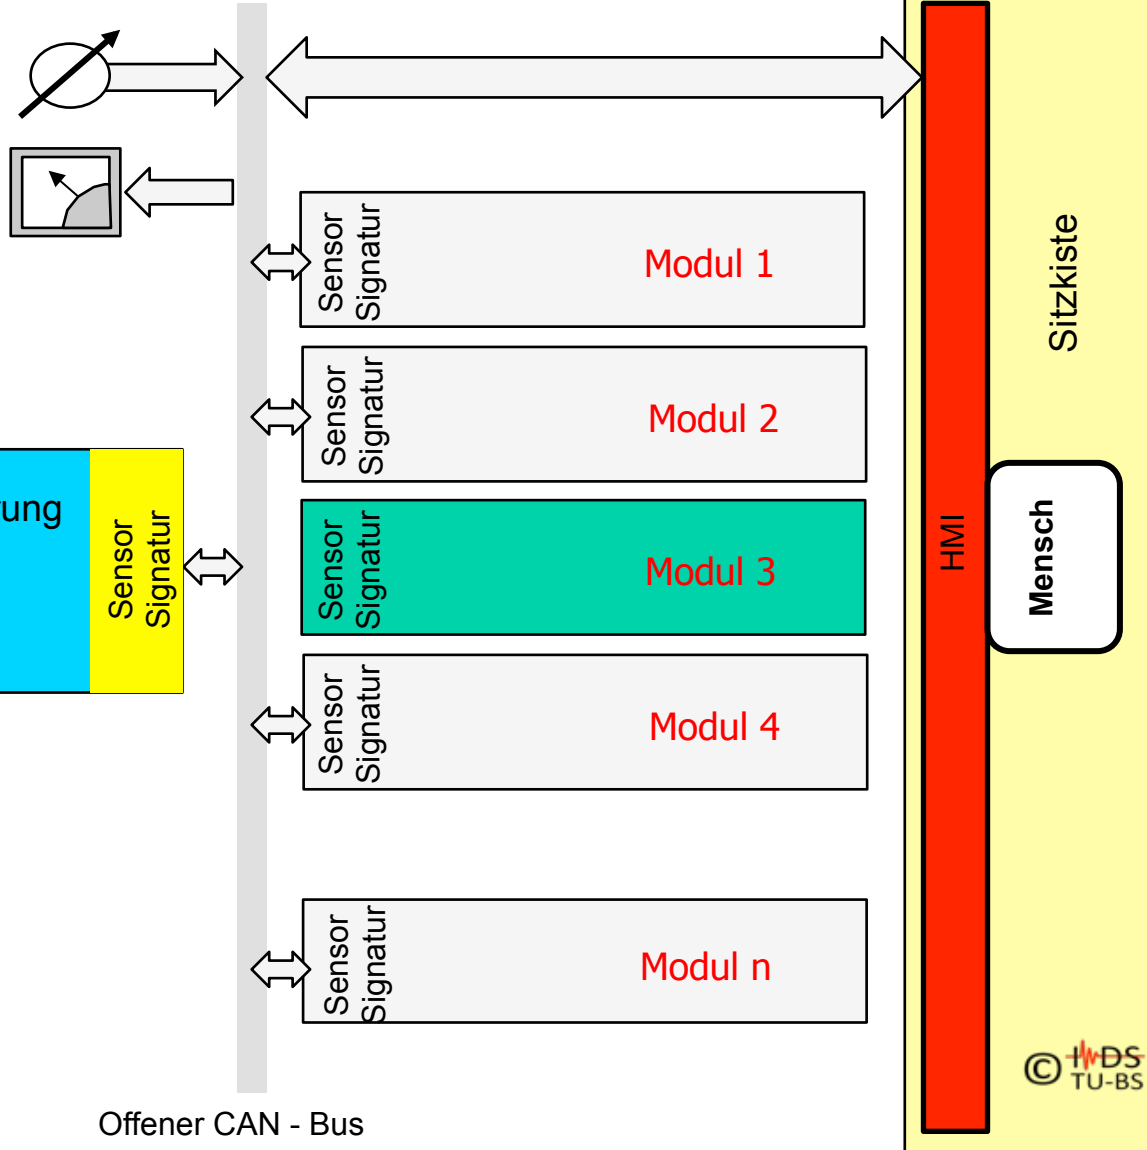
Sensor Signatur

Modul 1

Sensor Signatur

Modul 2

ung

Sensor Signatur

Sensor Signatur

Modul 3

Sensor Signatur

Modul 4

Sensor Signatur

Modul n

Offener CAN - Bus

HMI

Sitzkiste

Mensch

© IfDS TU-BS